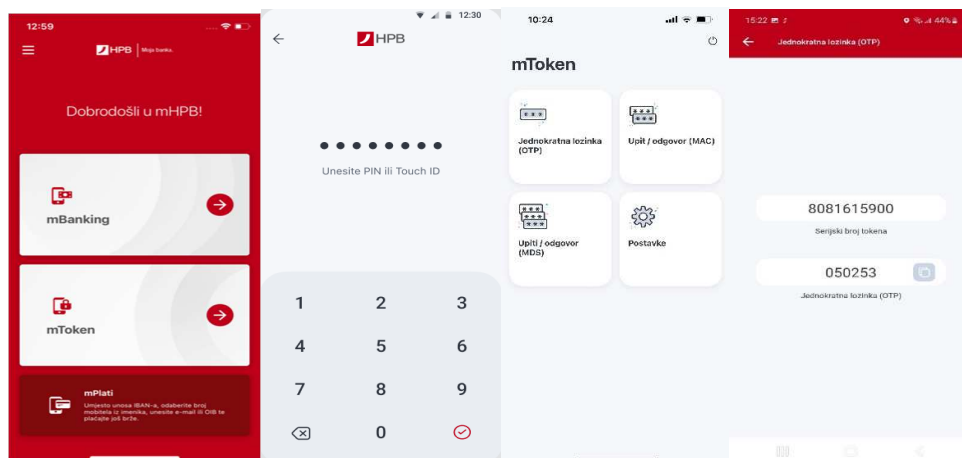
12:59

HPB | Moja banka.

Dobrodošli u mHPB!

mBanking

mToken

mPlati
Umjesto unosa IBAN-a, odaberite broj mobitela iz imenika, unesite e-mail ili OIB te plaćajte još brže.

12:30

HPB

••••••••

Unesite PIN ili Touch ID

| 1 | 2 | 3 |
|---|---|---|
| 4 | 5 | 6 |
| 7 | 8 | 9 |
|  | 0 |  |

10:24

mToken

Jednokratna lozinka (OTP)

Upit / odgovor (MAC)

Upiti / odgovor (MDS)

Postavke

15:22

44%

Jednokratna lozinka (OTP)

8081615900

Serijski broj tokena

050253

Jednokratna lozinka (OTP)